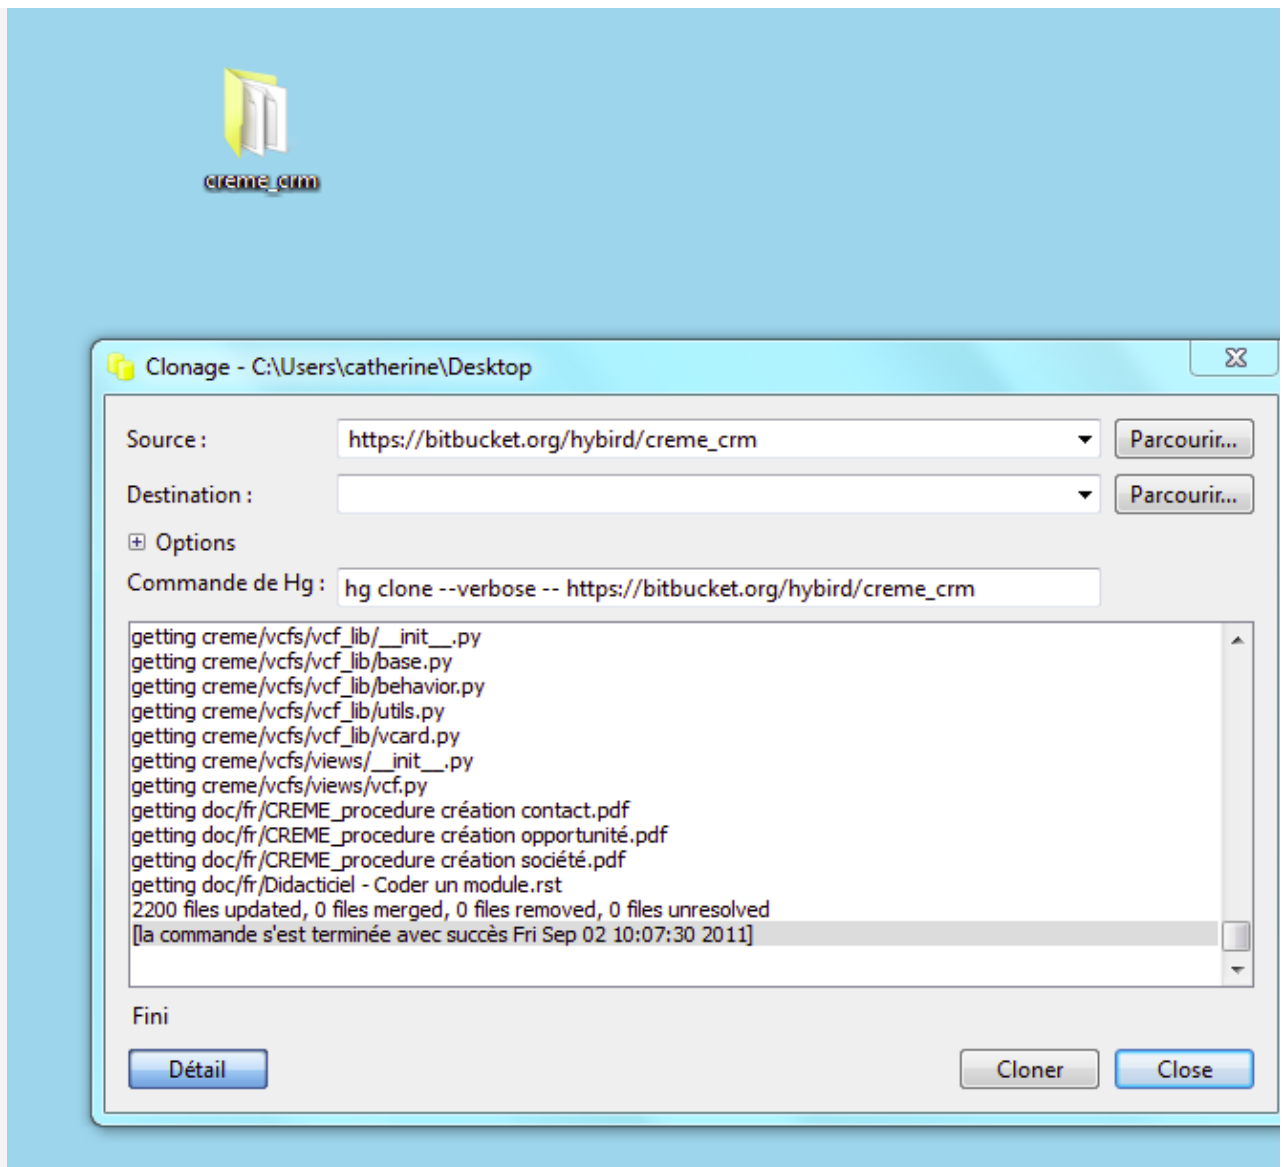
creme_crm

Clonage - C:\Users\catherine\Desktop

Source : https://bitbucket.org/hybird/creme_crm Parcourir...

Destination : Parcourir...

Options

Commande de Hg : hg clone --verbose -- https://bitbucket.org/hybird/creme_crm

getting creme/vcfs/vcf_lib/__init__.py
getting creme/vcfs/vcf_lib/base.py
getting creme/vcfs/vcf_lib/behavior.py
getting creme/vcfs/vcf_lib/utils.py
getting creme/vcfs/vcf_lib/vcard.py
getting creme/vcfs/views/__init__.py
getting creme/vcfs/views/vcf.py
getting doc/fr/CREME_procedure création contact.pdf
getting doc/fr/CREME_procedure création opportunité.pdf
getting doc/fr/CREME_procedure création société.pdf
getting doc/fr/Didacticiel - Coder un module.rst
2200 files updated, 0 files merged, 0 files removed, 0 files unresolved
[la commande s'est terminée avec succès Fri Sep 02 10:07:30 2011]

Fini

Détail

Cloner

Close